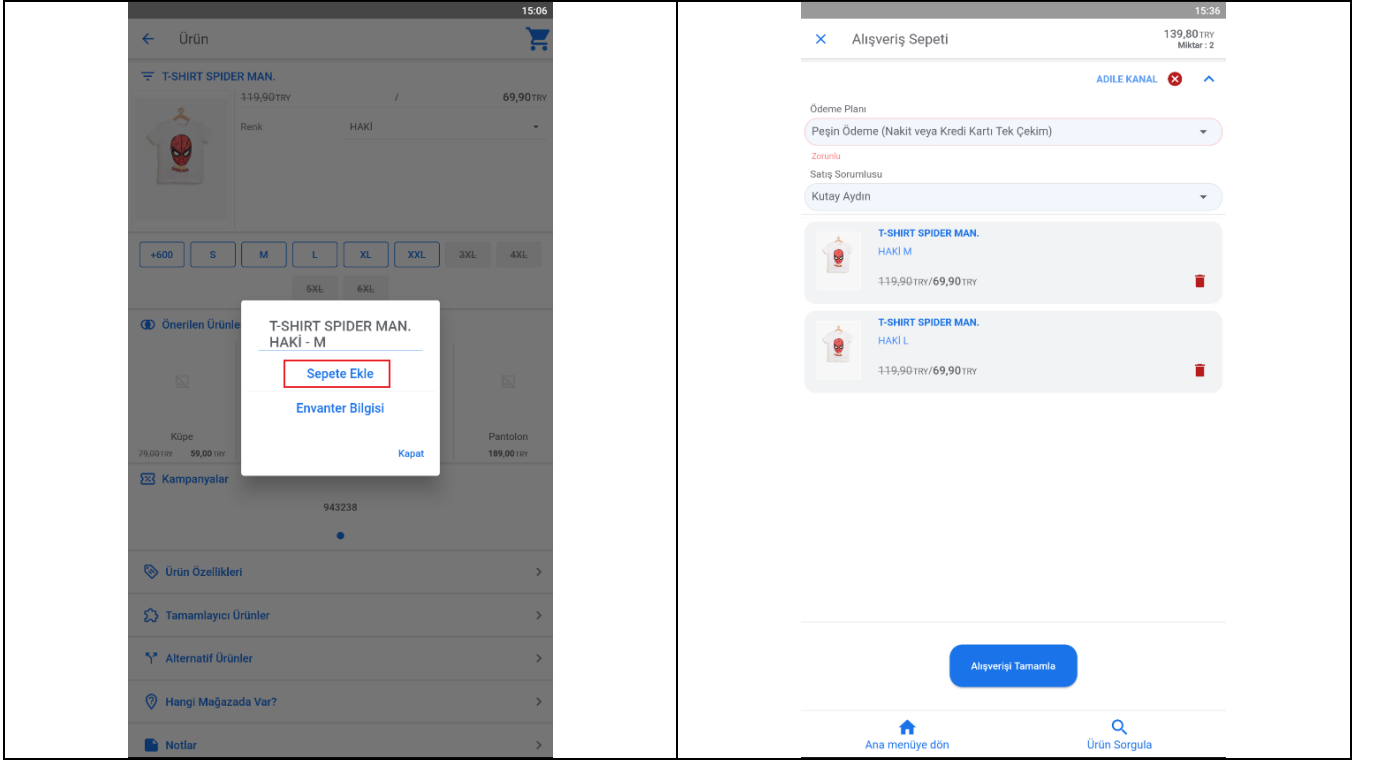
15:06

Ürün

T-SHIRT SPIDER MAN.

~~119,90~~TRY / 69,90TRY

Renk HAKİ

+600 S M L XL XXL 3XL 4XL

5XL 6XL

Önerilen Ürünle

Küpe
79,00TRY 59,00TRY

Pantolon
189,00TRY

Kampanyalar

943238

T-SHIRT SPIDER MAN.
HAKİ - M

Sepete Ekle

Envanter Bilgisi

Kapat

Ürün Özellikleri

Tamamlayıcı Ürünler

Alternatif Ürünler

Hangi Mağazada Var?

Notlar

15:36

Alışveriş Sepeti

139,80TRY
Miktar : 2

ADILE KANAL

Ödeme Planı

Peşin Ödeme (Nakit veya Kredi Kartı Tek Çekim)

Zorunlu

Satış Sorumlusu

Kutay Aydın

T-SHIRT SPIDER MAN.
HAKİ M
~~119,90TRY~~/69,90TRY

T-SHIRT SPIDER MAN.
HAKİ L
~~119,90TRY~~/69,90TRY

Alışverişi Tamamla

Ana menüye dön

Ürün Sorgula